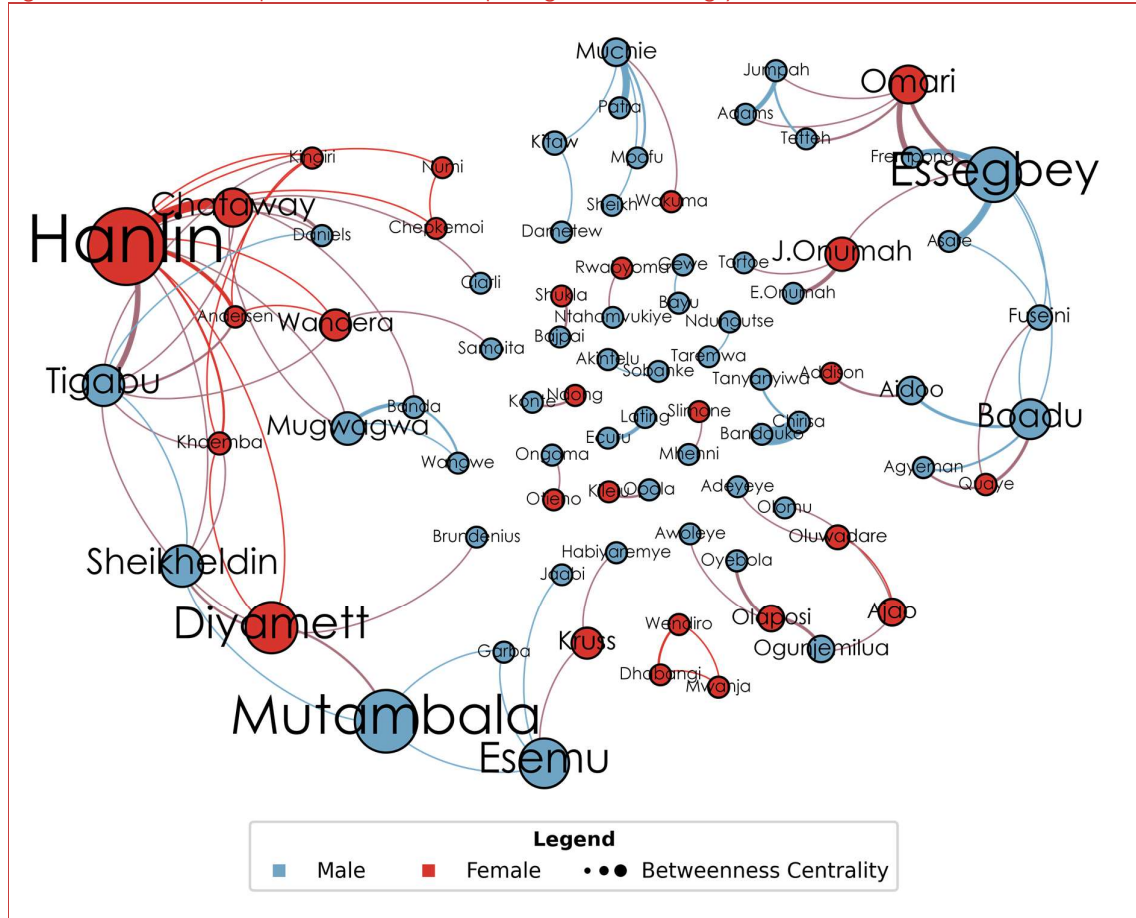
Muchie
Patta
Kitaw
Moofu
Sheikh
Wakuma
Dametew
Jumpah
Adams
Tetteh
Omari
Frempong
Essegbey
Asare
Fuseini
Kingiri
Numi
Chataway
Hanlin
Daniels
Chepkemoi
Ciarli
Rwabyoma
Gewe
Tartoe
J.Onumah
E.Onumah
Shukla
Ntahomvukiye
Bayu
Ndunguste
Bajpai
Andersen
Wandera
Samoita
Akintelu
Taremwa
Sobanke
Tanyanyiwa
Addison
Aidoo
Tigabu
Boadu
Konte
Ndong
Lating
Slimane
Chinsa
Banda
Mugwagwa
Wandwe
Khaemba
Ecuru
Mhenni
Bandauko
Ongoma
Agyeman
Quaye
Otieno
Kileu
Obala
Adeyeye
Olomu
Awoleye
Oluwadare
Brundenius
Habiyaremye
Oyebola
Sheikheldin
Jaabi
Diyamett
Wendiro
Olaposi
Ajao
Kruss
Ogunjemilua
Garba
Dhabangi
Mwanja
Mutambala
Esemu

Legend
Male
Female
Betweenness Centrality